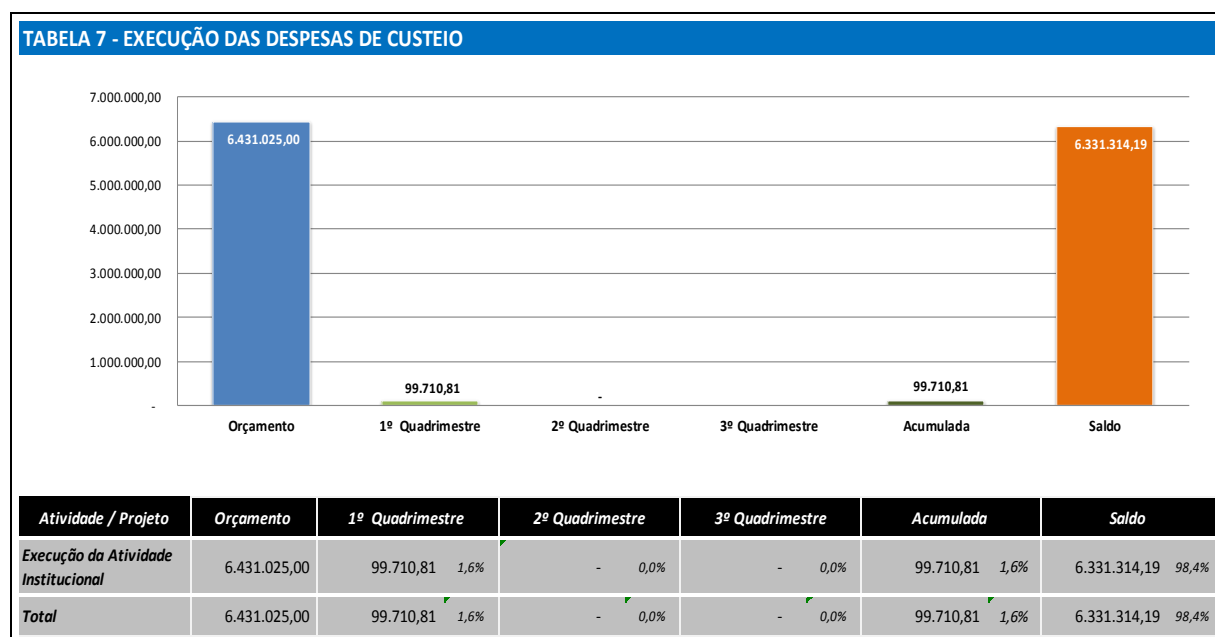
TABELA 7 - EXECUÇÃO DAS DESPESAS DE CUSTEIO

7.000.000,00
6.000.000,00
5.000.000,00
4.000.000,00
3.000.000,00
2.000.000,00
1.000.000,00
-

6.431.025,00
99.710,81
-
99.710,81
6.331.314,19

Orçamento
1º Quadrimestre
2º Quadrimestre
3º Quadrimestre
Acumulada
Saldo

| Atividade / Projeto | Orçamento | 1º Quadrimestre | | 2º Quadrimestre | | 3º Quadrimestre | | Acumulada | | Saldo | |
|---|---|---|---|---|---|---|---|---|---|---|---|
| Execução da Atividade Institucional | 6.431.025,00 | 99.710,81 | 1,6% | - | 0,0% | - | 0,0% | 99.710,81 | 1,6% | 6.331.314,19 | 98,4% |
| Total | 6.431.025,00 | 99.710,81 | 1,6% | - | 0,0% | - | 0,0% | 99.710,81 | 1,6% | 6.331.314,19 | 98,4% |